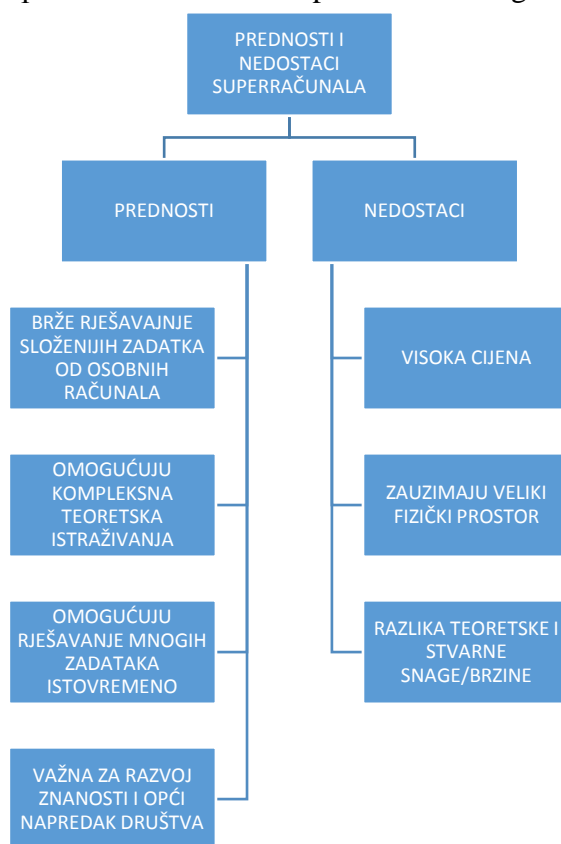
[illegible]

PREDNOSTI I NEDOSTACI SUPERRAČUNALA

PREDNOSTI

NEDOSTACI

BRŽE RJEŠAVAJNJE SLOŽENIJIH ZADATKA OD OSOBNIH RAČUNALA

OMOGUĆUJU KOMPLEKSNA TEORETSKA ISTRAŽIVANJA

OMOGUĆUJU RJEŠAVANJE MNOGIH ZADATAKA ISTOVREMENO

VAŽNA ZA RAZVOJ ZNANOSTI I OPĆI NAPREDAK DRUŠTVA

VISOKA CIJENA

ZAUZIMAJU VELIKI FIZIČKI PROSTOR

RAZLIKA TEORETSKE I STVARNE SNAGE/BRZINE